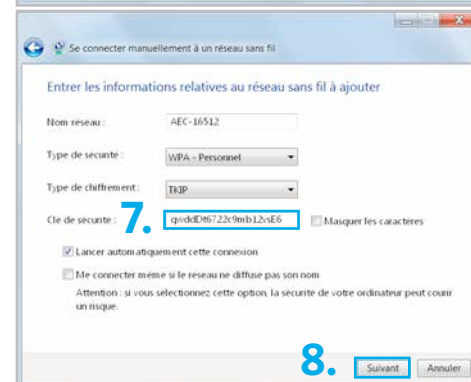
Se connecter manuellement à un réseau sans fil

Entrer les informations relatives au réseau sans fil à ajouter

Nom réseau : AEC-16512

Type de sécurité : WPA - Personnel

Type de chiffrement : TKIP

Clé de sécurité : 7. qwddDt6722c9mb12vsE6 Masquer les caractères

Lancer automatiquement cette connexion

Me connecter même si le réseau ne diffuse pas son nom

Attention : si vous sélectionnez cette option, la sécurité de votre ordinateur peut courir un risque.

8. Suivant Annuler